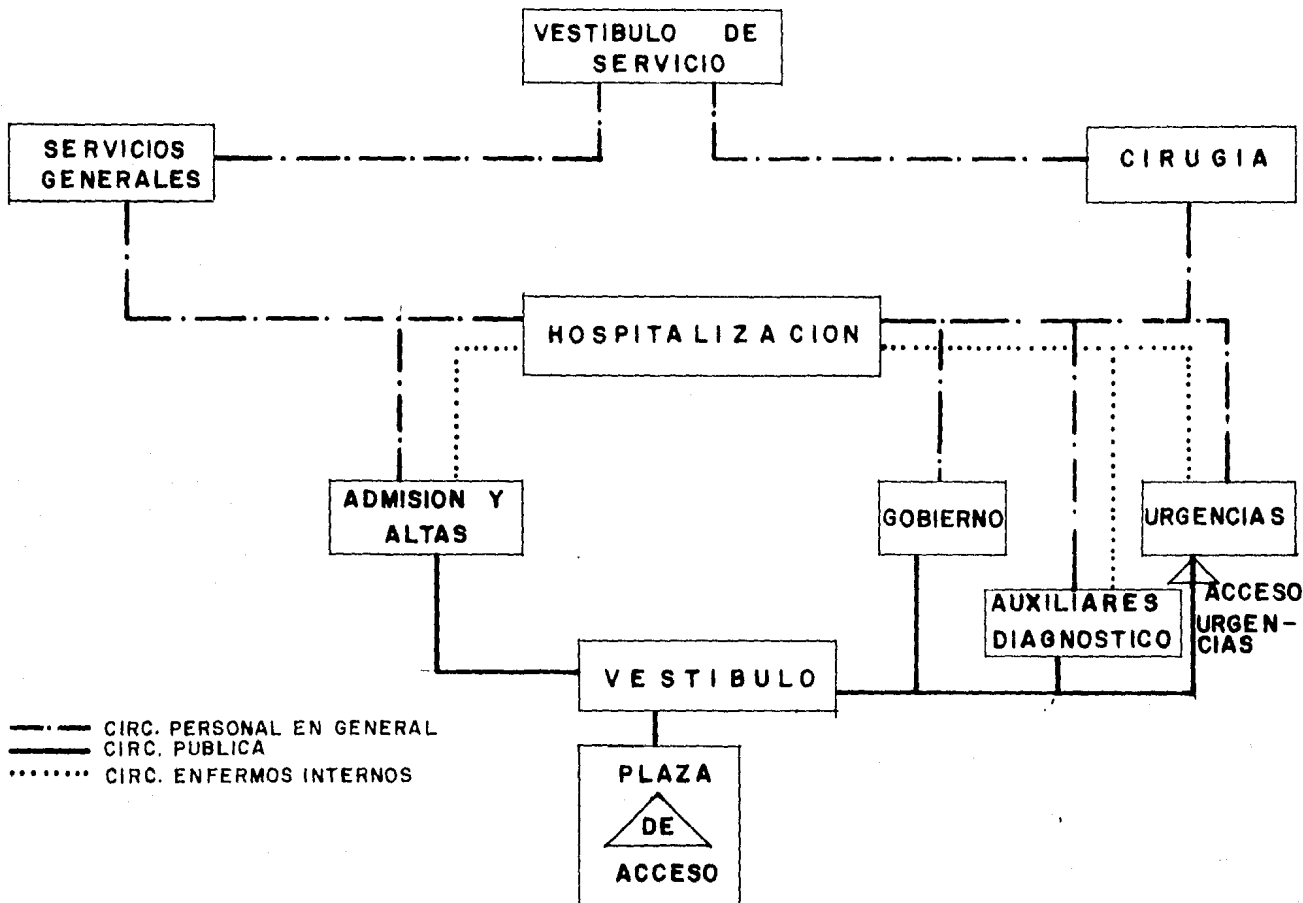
VESTIBULO DE SERVICIO

SERVICIOS GENERALES

CIRUGIA

HOSPITALIZACION

ADMISION Y ALTAS

GOBIERNO

URGENCIAS

ACCESO URGENCIAS

AUXILIARES DIAGNOSTICO

VESTIBULO

PLAZA DE ACCESO

CIRC. PERSONAL EN GENERAL
CIRC. PUBLICA
CIRC. ENFERMOS INTERNOS